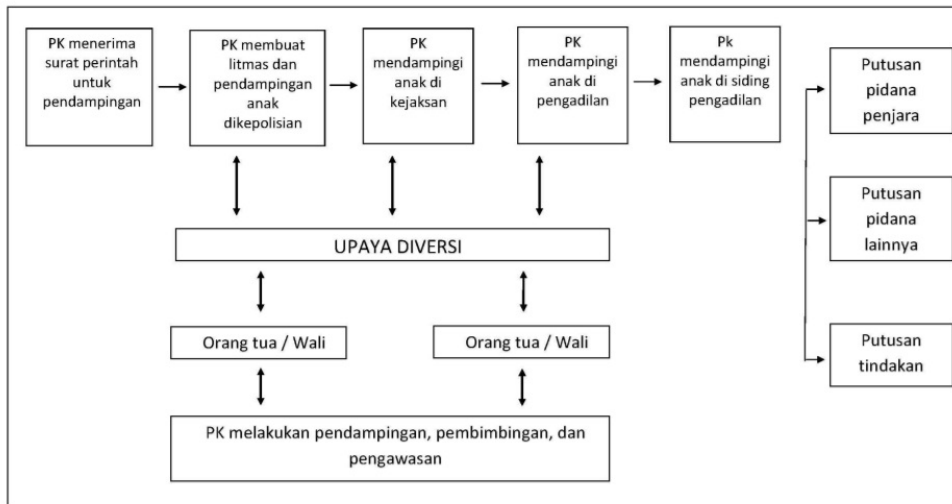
PK menerima surat perintah untuk pendampingan

PK membuat litmas dan pendampingan anak dikepolisian

PK mendampingi anak di kejaksan

PK mendampingi anak di pengadilan

Pk mendampingi anak di siding pengadilan

Putusan pidana penjara

Putusan pidana lainnya

Putusan tindakan

UPAYA DIVERSI

Orang tua / Wali

Orang tua / Wali

PK melakukan pendampingan, pembimbingan, dan pengawasan